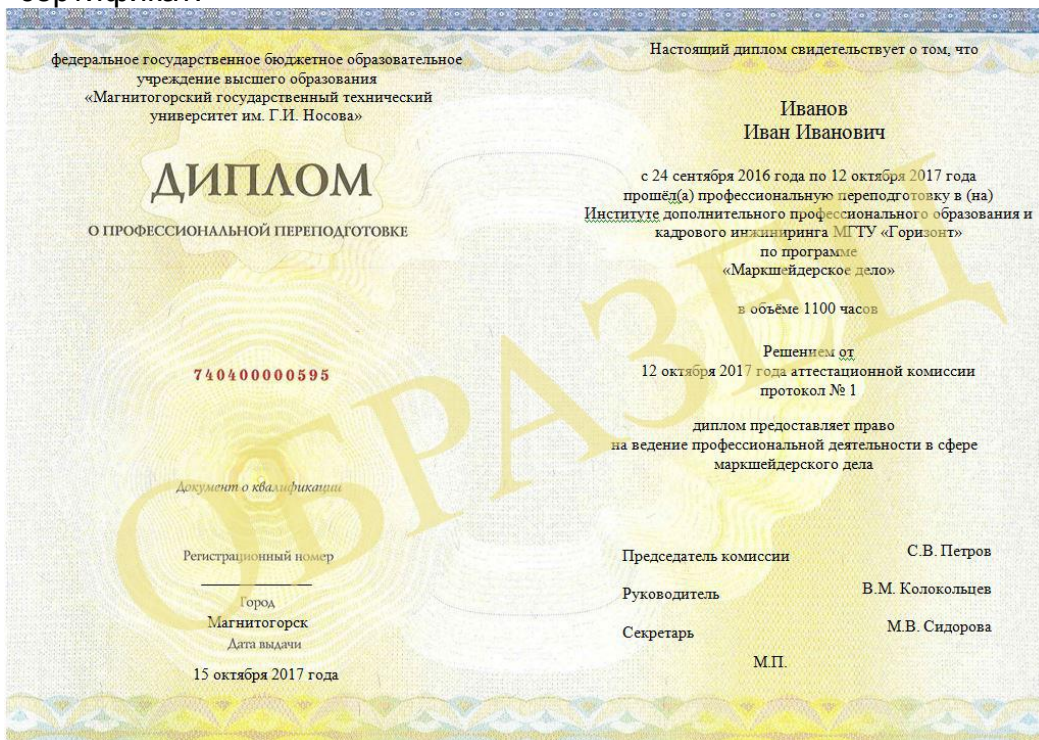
сертификат

федеральное государственное бюджетное образовательное учреждение высшего образования «Магнитогорский государственный технический университет им. Г.И. Носова»

ДИПЛОМ

О ПРОФЕССИОНАЛЬНОЙ ПЕРЕПОДГОТОВКЕ

740400000595

Документ о квалификации

Регистрационный номер

Город
Магнитогорск
Дата выдачи
15 октября 2017 года

Настоящий диплом свидетельствует о том, что

Иванов
Иван Иванович

с 24 сентября 2016 года по 12 октября 2017 года прошёл(а) профессиональную переподготовку в (на) Институте дополнительного профессионального образования и кадрового инжиниринга МГТУ «Горизонт»
по программе
«Маркшейдерское дело»

в объёме 1100 часов

Решением от
12 октября 2017 года аттестационной комиссии
протокол № 1

диплом предоставляет право
на ведение профессиональной деятельности в сфере маркшейдерского дела

Председатель комиссии С.В. Петров

Руководитель В.М. Колокольцев

Секретарь М.В. Сидорова

М.П.

ОБРАЗЕЦ